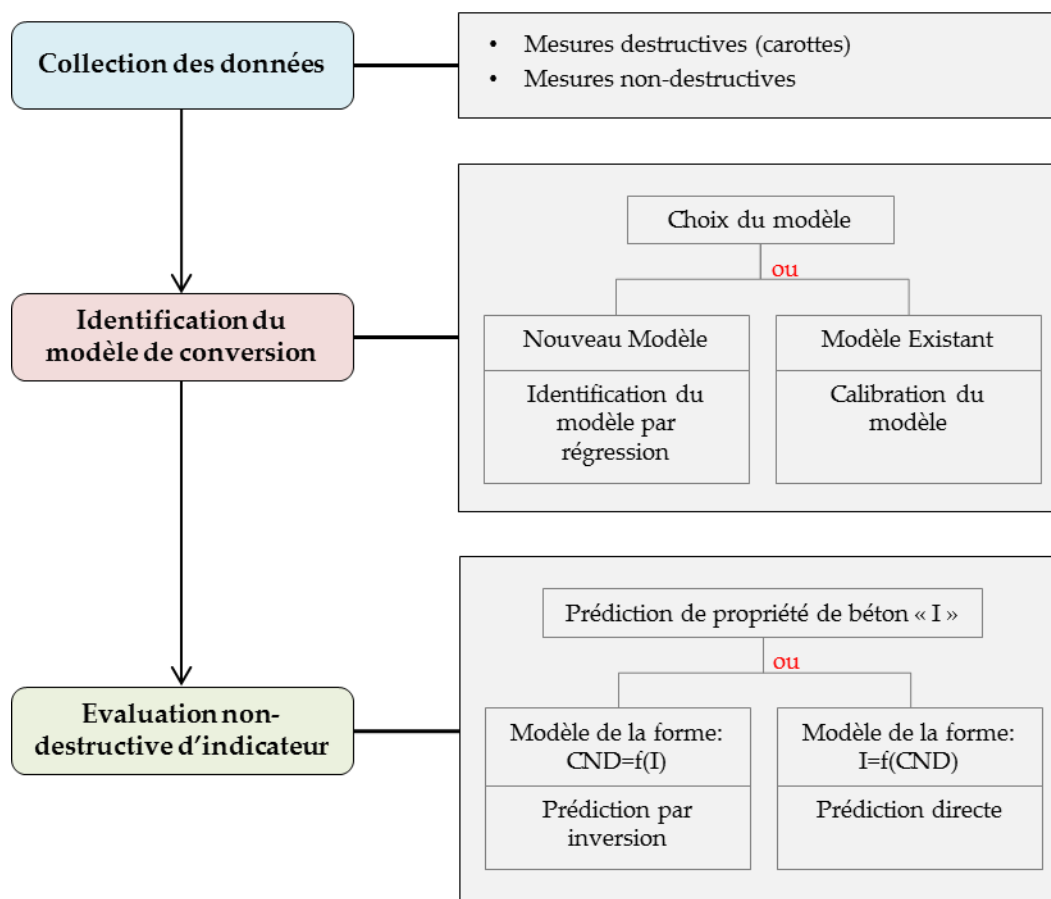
Collection des données

- Mesures destructives (carottes)
- Mesures non-destructives

Identification du modèle de conversion

Choix du modèle

ou

Nouveau Modèle

Identification du modèle par régression

Modèle Existant

Calibration du modèle

Evaluation non-destructive d'indicateur

Prédiction de propriété de béton « I »

ou

Modèle de la forme: CND=f(I)

Prédiction par inversion

Modèle de la forme: I=f(CND)

Prédiction directe